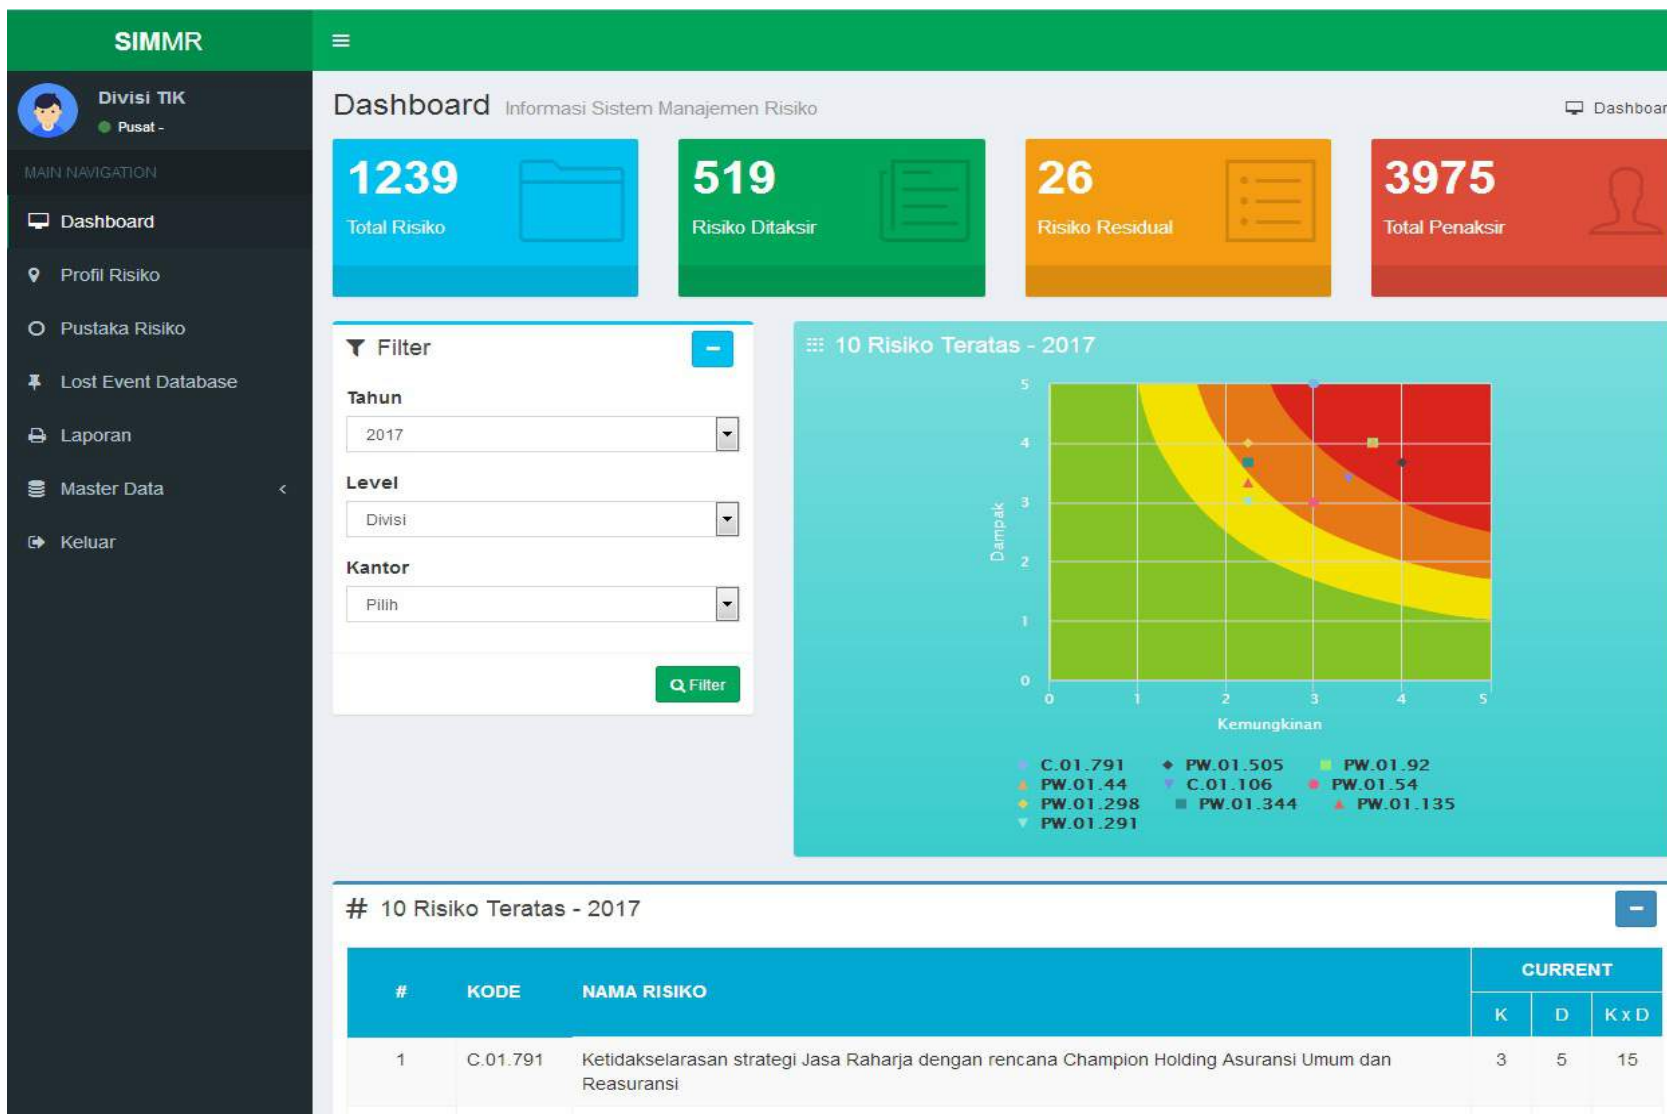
SIMMR

Divisi TIK
Pusat -

MAIN NAVIGATION
Dashboard
Profil Risiko
Pustaka Risiko
Lost Event Database
Laporan
Master Data
Keluar

Dashboard Informasi Sistem Manajemen Risiko

Dashboar

1239
Total Risiko

519
Risiko Ditaksir

26
Risiko Residual

3975
Total Penaksir

Filter

Tahun
2017

Level
Divisi

Kantor
Pilih

Filter

10 Risiko Teratas - 2017

5
4
3
2
1
0
Dampak
0 1 2 3 4 5
Kemungkinan

C.01.791
PW.01.505
PW.01.92
PW.01.44
C.01.106
PW.01.54
PW.01.298
PW.01.344
PW.01.135
PW.01.291

# 10 Risiko Teratas - 2017

| # | KODE | NAMA RISIKO | CURRENT K | CURRENT D | CURRENT K x D |
|---|---|---|---|---|---|
| 1 | C.01.791 | Ketidakselarasan strategi Jasa Raharja dengan rencana Champion Holding Asuransi Umum dan Reasuransi | 3 | 5 | 15 |